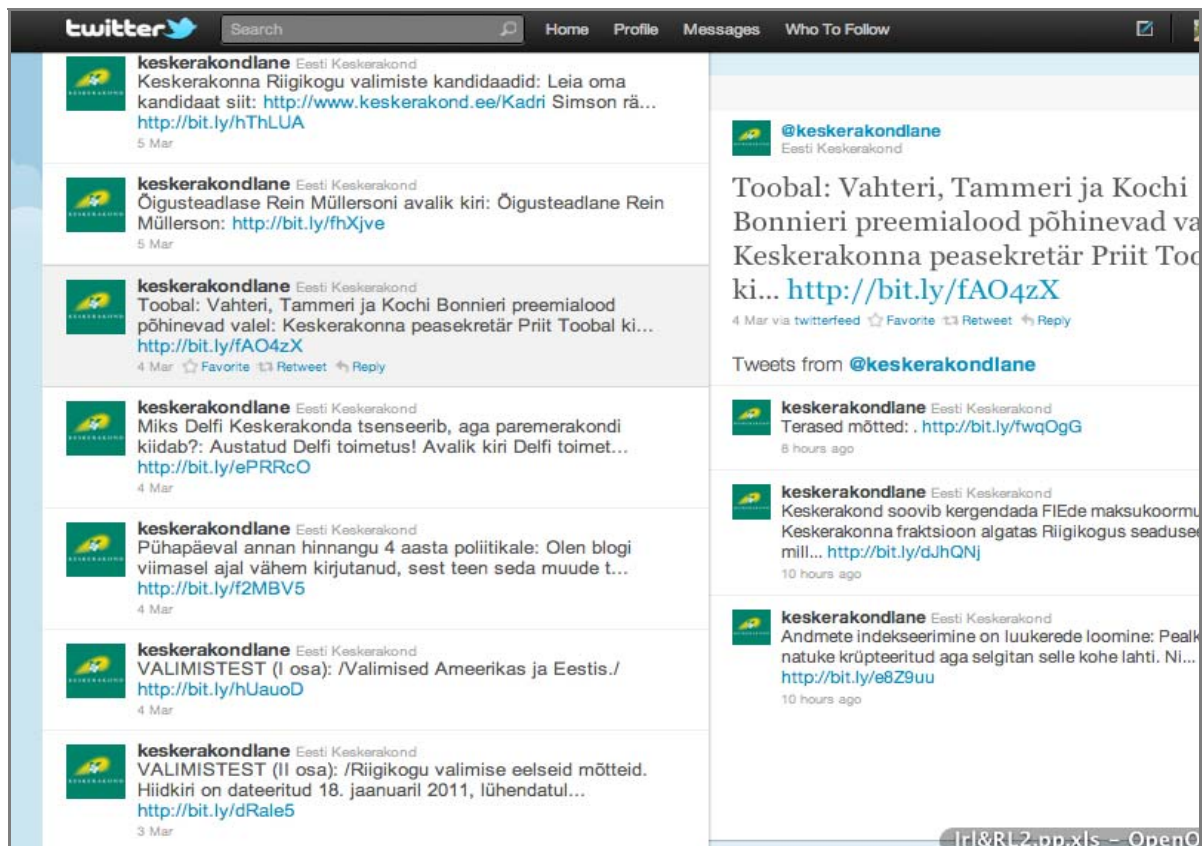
twitter Search Home Profile Messages Who To Follow

keskerakondlane Eesti Keskerakond
Keskerakonna Riigikogu valimiste kandidaadid: Leia oma kandidaat siit: http://www.keskerakond.ee/Kadri Simson rä... http://bit.ly/hThLUA
5 Mar

keskerakondlane Eesti Keskerakond
Õigusteadlase Rein Müllersoni avalik kiri: Õigusteadlane Rein Müllerson: http://bit.ly/fhXjve
5 Mar

keskerakondlane Eesti Keskerakond
Toobal: Vahteri, Tammeri ja Kochi Bonnieri preemialood põhinevad valel: Keskerakonna peasekretär Priit Toobal ki... http://bit.ly/fAO4zX
4 Mar Favorite Retweet Reply

keskerakondlane Eesti Keskerakond
Miks Delfi Keskerakonda tsenseerib, aga paremerakondi kiidab?: Austatud Delfi toimetus! Avalik kiri Delfi toimet... http://bit.ly/ePRRcO
4 Mar

keskerakondlane Eesti Keskerakond
Pühapäeval annan hinnangu 4 aasta poliitikale: Olen blogi viimasel ajal vähem kirjutanud, sest teen seda muude t... http://bit.ly/f2MBV5
4 Mar

keskerakondlane Eesti Keskerakond
VALIMISTEST (I osa): /Valimised Ameerikas ja Eestis./ http://bit.ly/hUauoD
4 Mar

keskerakondlane Eesti Keskerakond
VALIMISTEST (II osa): /Riigikogu valimise eelseid mõtteid. Hiidkiri on dateeritud 18. jaanuaril 2011, lühendatul... http://bit.ly/dRale5
3 Mar

@keskerakondlane
Eesti Keskerakond

Toobal: Vahteri, Tammeri ja Kochi Bonnieri preemialood põhinevad va Keskerakonna peasekretär Priit Toc ki... http://bit.ly/fAO4zX
4 Mar via twitterfeed Favorite Retweet Reply

Tweets from @keskerakondlane

keskerakondlane Eesti Keskerakond
Terased mõtted: . http://bit.ly/fwqOgG
8 hours ago

keskerakondlane Eesti Keskerakond
Keskerakond soovib kergendada FIEde maksukoormu Keskerakonna fraktsioon algatas Riigikogus seaduse mill... http://bit.ly/dJhQNj
10 hours ago

keskerakondlane Eesti Keskerakond
Andmete indekseerimine on luukerede loomine: Pealk natuke krüpteeritud aga selgitan selle kohe lahti. Ni... http://bit.ly/e8Z9uu
10 hours ago

Irl&RL2.pp.xls - OpenO